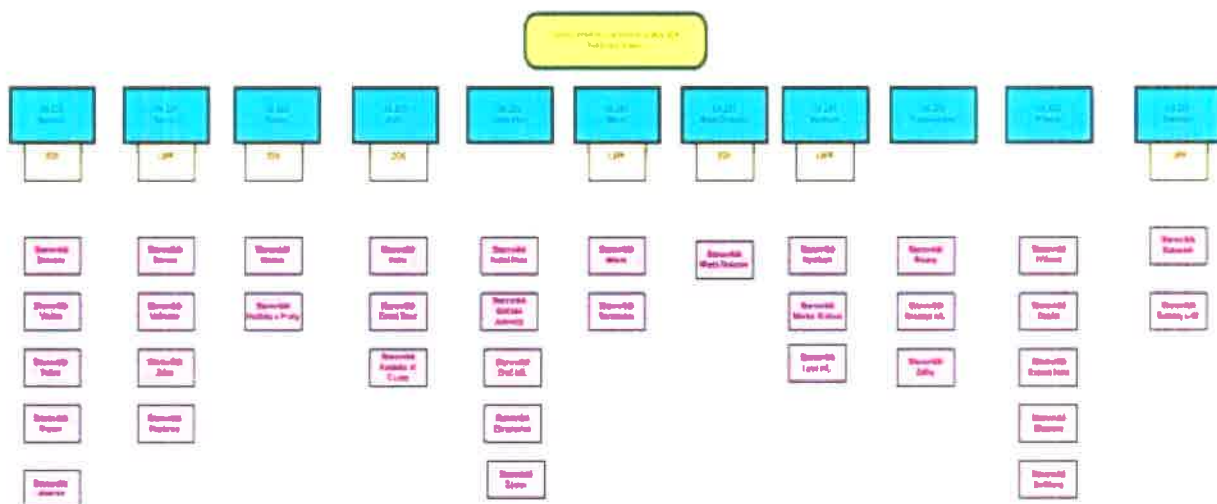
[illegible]

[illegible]

ZOI

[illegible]

LIPR

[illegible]

ZOI

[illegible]

ZOS

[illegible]

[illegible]

LIPR

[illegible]

ZOI

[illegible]

LIPR

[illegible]

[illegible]

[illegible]

LIPR

Starostlik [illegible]

Starostlik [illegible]

Starostlik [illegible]

Starostlik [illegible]

Starostlik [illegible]

Starostlik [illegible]

Starostlik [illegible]

Starostlik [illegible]

Starostlik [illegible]

Starostlik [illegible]

Starostlik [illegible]

Starostlik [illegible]

Starostlik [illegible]

Starostlik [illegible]

Starostlik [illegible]

Starostlik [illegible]

Starostlik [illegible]

Starostlik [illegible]

Starostlik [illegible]

Starostlik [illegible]

Starostlik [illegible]

Starostlik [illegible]

Starostlik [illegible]

Starostlik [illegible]

Starostlik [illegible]

Starostlik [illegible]

Starostlik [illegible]

Starostlik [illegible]

Starostlik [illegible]

Starostlik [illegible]

Starostlik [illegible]

Starostlik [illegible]

Starostlik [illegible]

Starostlik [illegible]

Starostlik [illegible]